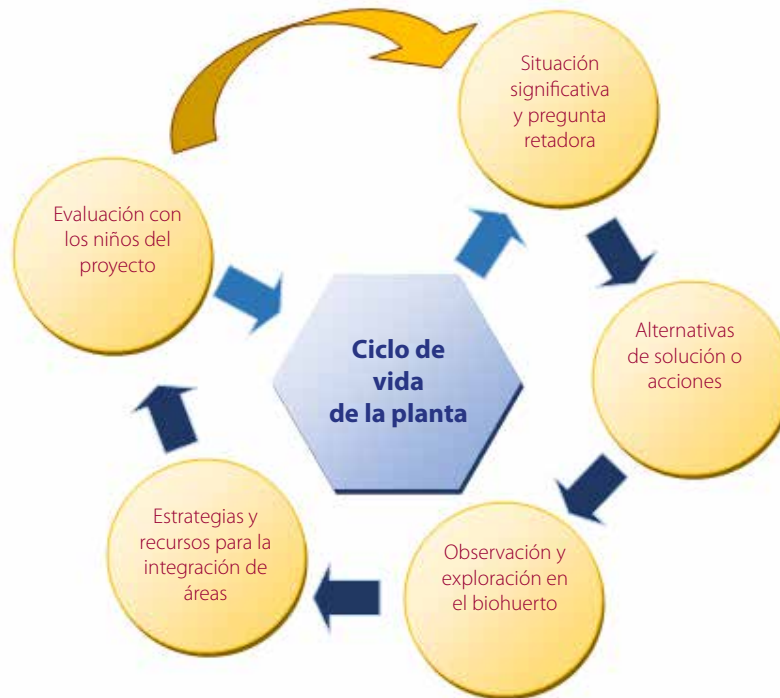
Situación significativa y pregunta retadora

Alternativas de solución o acciones

Observación y exploración en el biohuerto

Estrategias y recursos para la integración de áreas

Evaluación con los niños del proyecto

Ciclo de vida de la planta